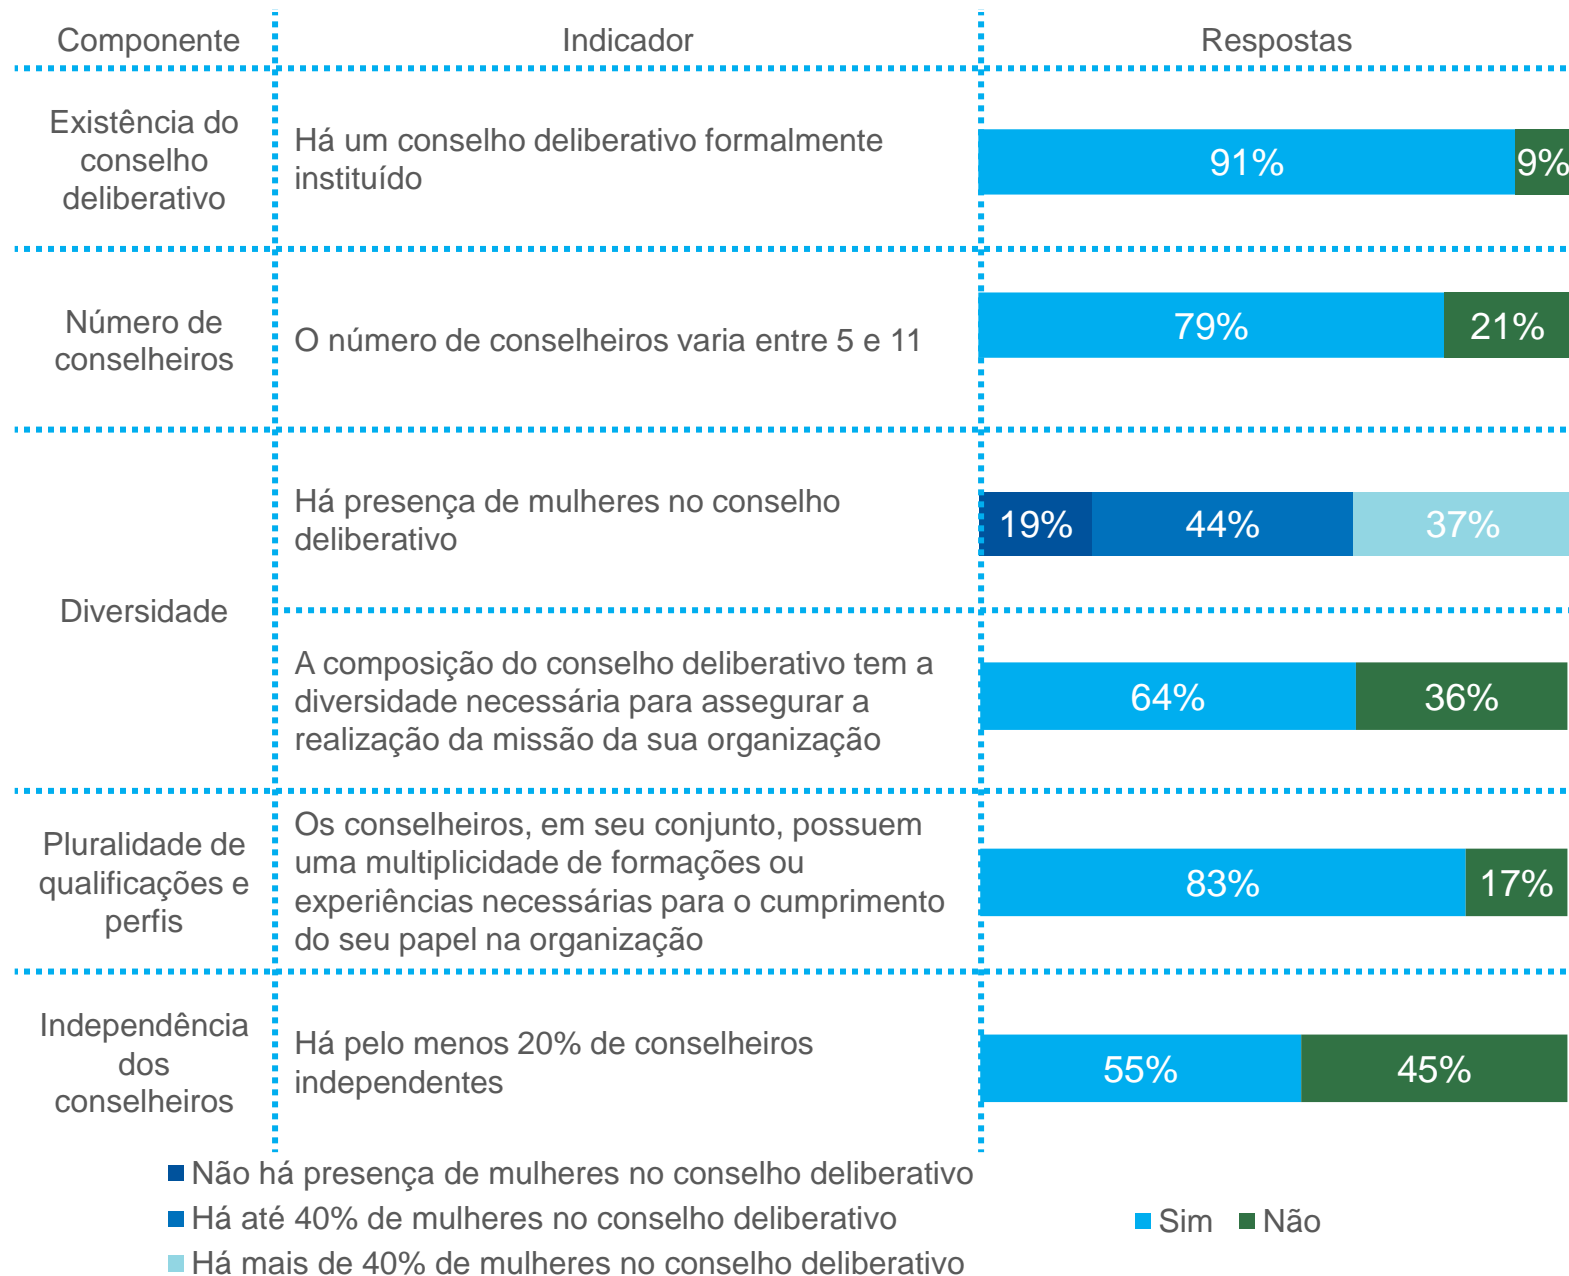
| Componente | Indicador | Respostas |
|---|---|---|
| Existência do conselho deliberativo | Há um conselho deliberativo formalmente instituído | 91% 9% |
| Número de conselheiros | O número de conselheiros varia entre 5 e 11 | 79% 21% |
| Diversidade | Há presença de mulheres no conselho deliberativo | 19% 44% 37% |
| | A composição do conselho deliberativo tem a diversidade necessária para assegurar a realização da missão da sua organização | 64% 36% |
| Pluralidade de qualificações e perfis | Os conselheiros, em seu conjunto, possuem uma multiplicidade de formações ou experiências necessárias para o cumprimento do seu papel na organização | 83% 17% |
| Independência dos conselheiros | Há pelo menos 20% de conselheiros independentes | 55% 45% |

Não há presença de mulheres no conselho deliberativo
Há até 40% de mulheres no conselho deliberativo
Há mais de 40% de mulheres no conselho deliberativo

Sim Não